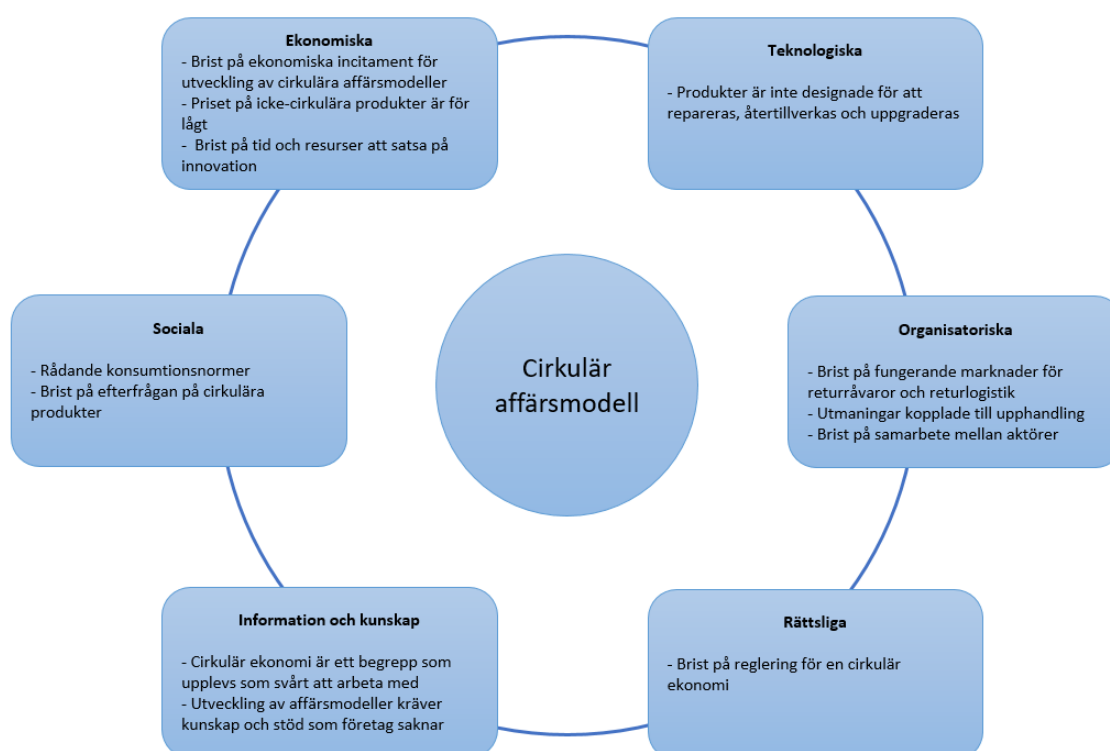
Ekonomiska
- Brist på ekonomiska incitament för utveckling av cirkulära affärsmodeller
- Priset på icke-cirkulära produkter är för lågt
- Brist på tid och resurser att satsa på innovation

Teknologiska

- Produkter är inte designade för att repareras, återtillverkas och uppgraderas

Sociala

- Rådande konsumtionsnormer
- Brist på efterfrågan på cirkulära produkter

Cirkulär affärsmodell

Organisatoriska

- Brist på fungerande marknader för returråvaror och returlogistik
- Utmaningar kopplade till upphandling
- Brist på samarbete mellan aktörer

Information och kunskap

- Cirkulär ekonomi är ett begrepp som upplevs som svårt att arbeta med
- Utveckling av affärsmodeller kräver kunskap och stöd som företag saknar

Rättsliga

- Brist på reglering för en cirkulär ekonomi